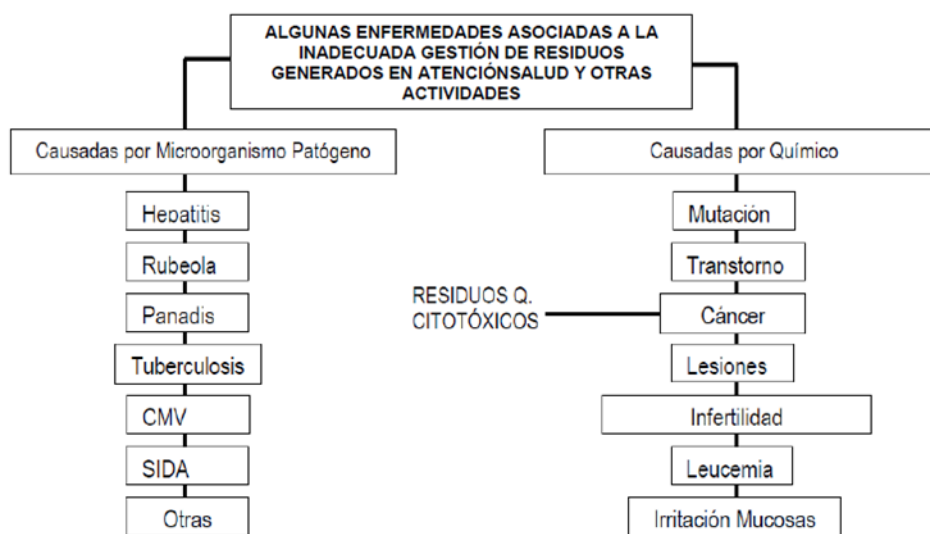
ALGUNAS ENFERMEDADES ASOCIADAS A LA INADECUADA GESTIÓN DE RESIDUOS GENERADOS EN ATENCIÓNSALUD Y OTRAS ACTIVIDADES

Causadas por Microorganismo Patógeno

Hepatitis

Rubeola

Panadis

Tuberculosis

CMV

SIDA

Otras

Causadas por Químico

Mutación

Transtorno

RESIDUOS Q. CITOTÓXICOS

Cáncer

Lesiones

Infertilidad

Leucemia

Irritación Mucosas